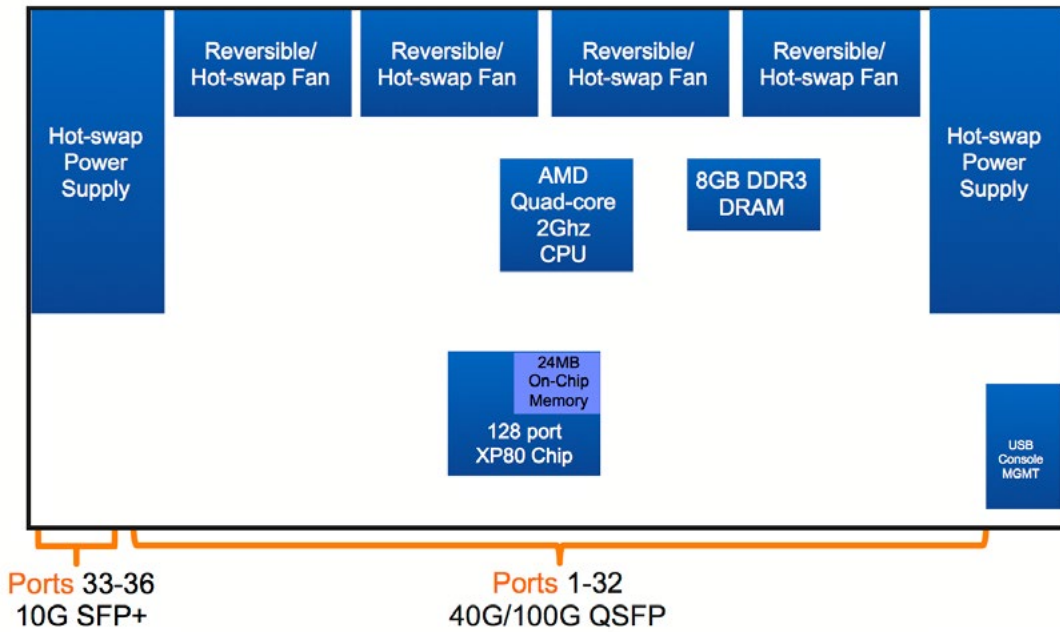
Hot-swap Power Supply

Reversible/ Hot-swap Fan

Reversible/ Hot-swap Fan

Reversible/ Hot-swap Fan

Reversible/ Hot-swap Fan

Hot-swap Power Supply

AMD Quad-core 2Ghz CPU

8GB DDR3 DRAM

24MB On-Chip Memory

128 port XP80 Chip

USB Console MGMT

Ports 33-36
10G SFP+

Ports 1-32
40G/100G QSFP